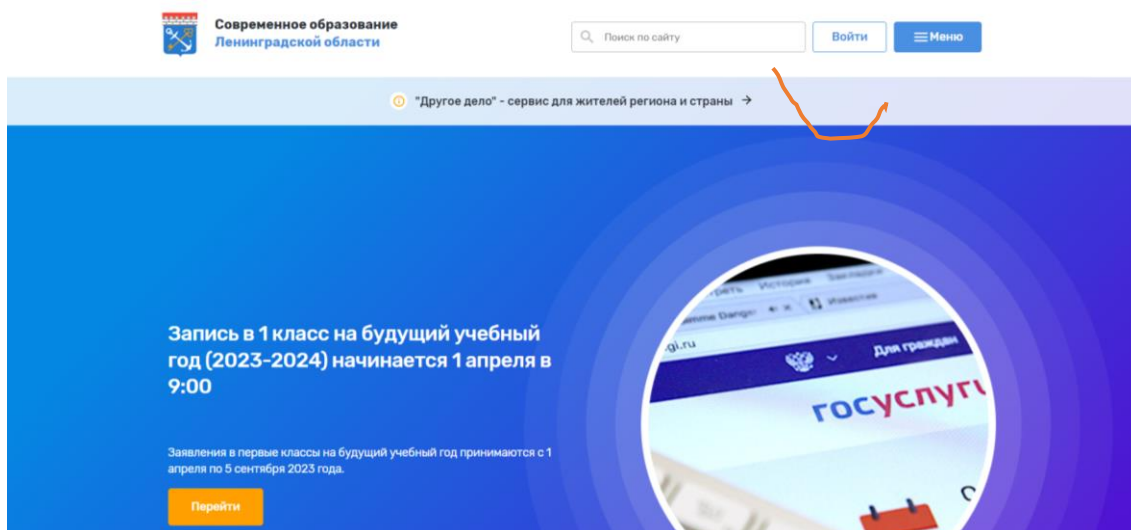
Современное образование
Ленинградской области

Поиск по сайту

Войти

Меню

"Другое дело" - сервис для жителей региона и страны

Запись в 1 класс на будущий учебный год (2023-2024) начинается 1 апреля в 9:00

Заявления в первые классы на будущий учебный год принимаются с 1 апреля по 5 сентября 2023 года.

Перейти

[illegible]ть История Закладки
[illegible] Известия
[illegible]gi.ru
Для граждан
госуслуги